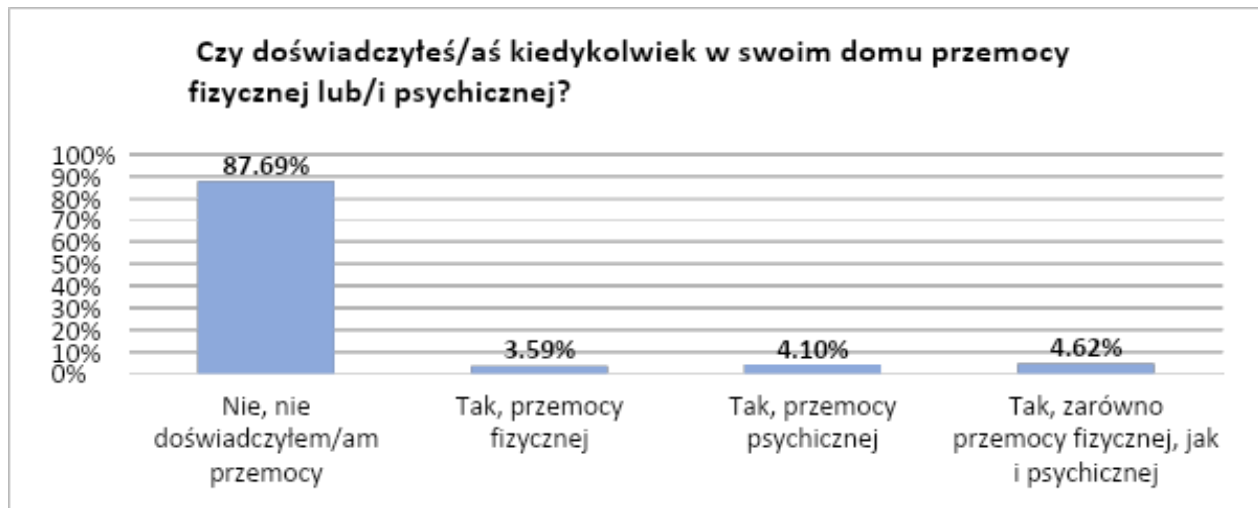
Czy doświadczyłeś/aś kiedykolwiek w swoim domu przemocy fizycznej lub/i psychicznej?

100%
90%
80%
70%
60%
50%
40%
30%
20%
10%
0%

87.69%
3.59%
4.10%
4.62%

Nie, nie doświadczyłem/am przemocy

Tak, przemocy fizycznej

Tak, przemocy psychicznej

Tak, zarówno przemocy fizycznej, jak i psychicznej